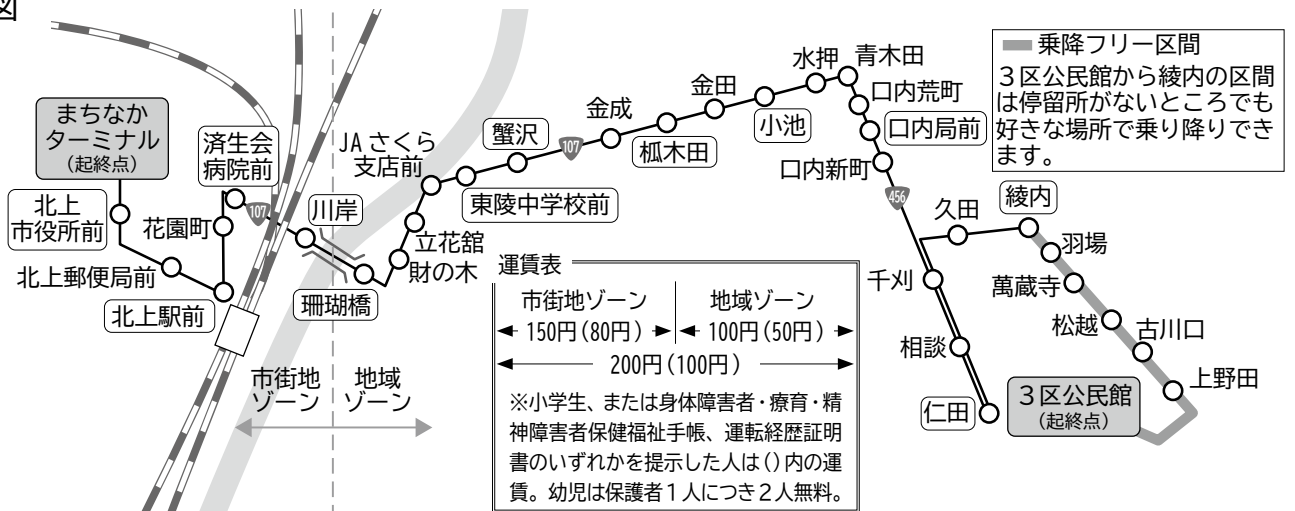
図

まちなか ターミナル （起終点）

北上 市役所前

花園町

済生会 病院前

107

北上郵便局前

北上駅前

JA さくら 支店前

川岸

珊瑚橋

立花舘 財の木

蟹沢

東陵中学校前

107

金成

金田

柧木田

小池

水押

青木田

口内荒町

口内局前

口内新町

456

乗降フリー区間

３区公民館から綾内の区間は停留所がないところでも好きな場所で乗り降りできます。

久田

綾内

羽場

萬蔵寺

松越

古川口

上野田

千刈

相談

仁田

３区公民館 （起終点）

市街地 ゾーン

地域 ゾーン

運賃表

| 市街地ゾーン | 地域ゾーン |
|---|---|
| 150円（80円） | 100円（50円） |
| 200円（100円） | |

※小学生、または身体障害者・療育・精神障害者保健福祉手帳、運転経歴証明書のいずれかを提示した人は（）内の運賃。幼児は保護者１人につき２人無料。